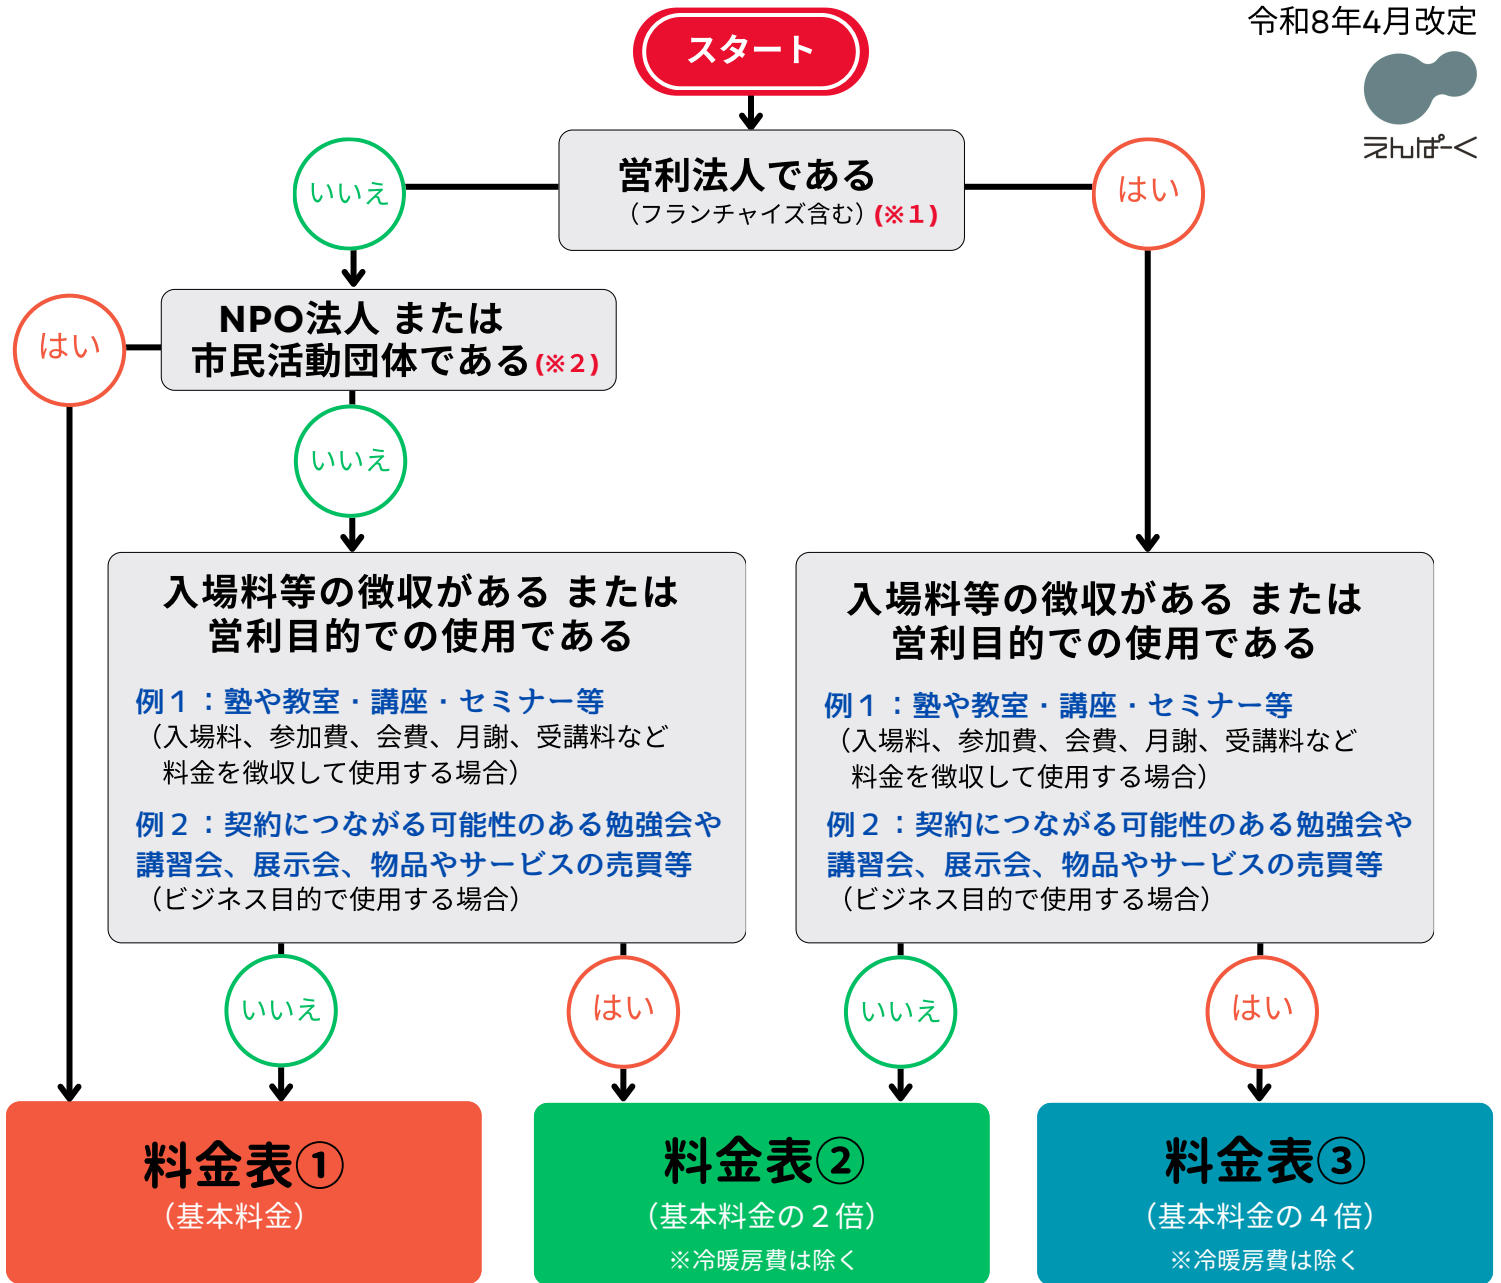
令和8年4月改定

えんぱーく

スタート

営利法人である
（フランチャイズ含む）(※1)

いいえ

はい

NPO法人 または
市民活動団体である(※2)

はい

いいえ

入場料等の徴収がある または
営利目的での使用である

例１：塾や教室・講座・セミナー等
（入場料、参加費、会費、月謝、受講料など料金を徴収して使用する場合）

例２：契約につながる可能性のある勉強会や講習会、展示会、物品やサービスの売買等
（ビジネス目的で使用する場合）

入場料等の徴収がある または
営利目的での使用である

例１：塾や教室・講座・セミナー等
（入場料、参加費、会費、月謝、受講料など料金を徴収して使用する場合）

例２：契約につながる可能性のある勉強会や講習会、展示会、物品やサービスの売買等
（ビジネス目的で使用する場合）

いいえ

はい

いいえ

はい

料金表①
（基本料金）

料金表②
（基本料金の２倍）
※冷暖房費は除く

料金表③
（基本料金の４倍）
※冷暖房費は除く